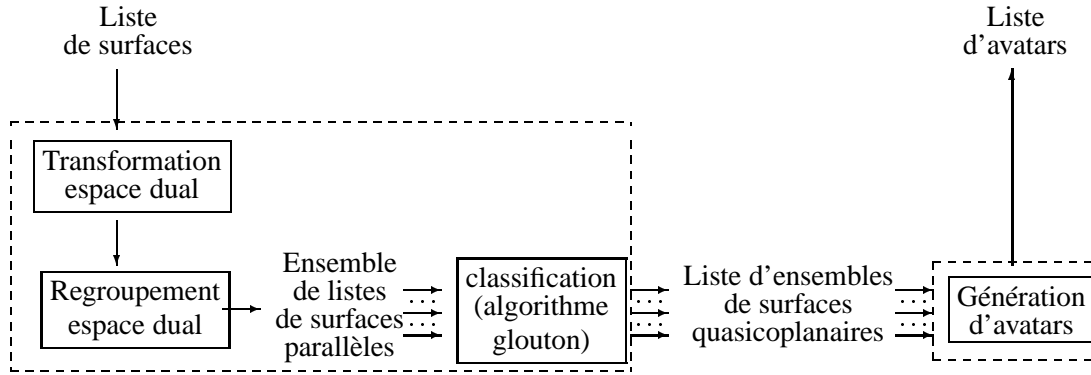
Liste de surfaces

Transformation espace dual

Regroupement espace dual

Ensemble de listes de surfaces parallèles

classification (algorithme glouton)

Liste d'ensembles de surfaces quasicoplanaires

Génération d'avatars

Liste d'avatars